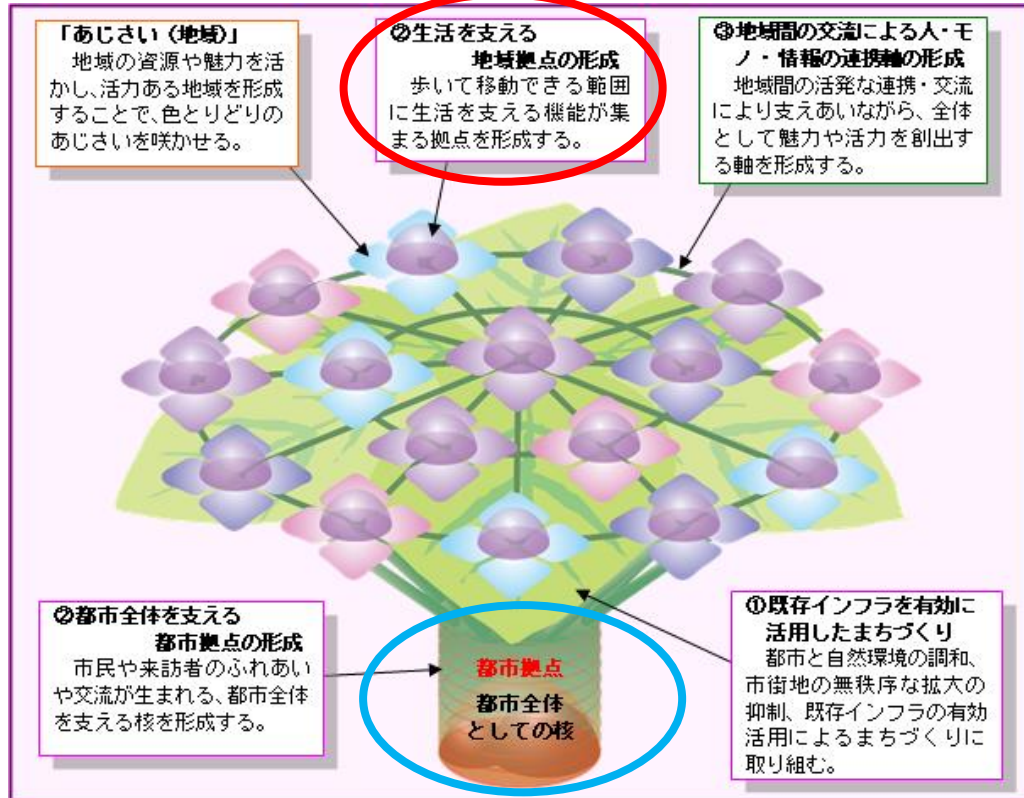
「あじさい（地域）」
地域の資源や魅力を活かし、活力ある地域を形成することで、色とりどりのあじさいを咲かせる。

②生活を支える
地域拠点の形成
歩いて移動できる範囲に生活を支える機能が集まる拠点を形成する。

③地域間の交流による人・モノ・情報の連携軸の形成
地域間の活発な連携・交流により支えあいながら、全体として魅力や活力を創出する軸を形成する。

②都市全体を支える
都市拠点の形成
市民や来訪者のふれあいや交流が生まれる、都市全体を支える核を形成する。

都市拠点
都市全体としての核

①既存インフラを有効に活用したまちづくり
都市と自然環境の調和、市街地の無秩序な拡大の抑制、既存インフラの有効活用によるまちづくりに取り組む。